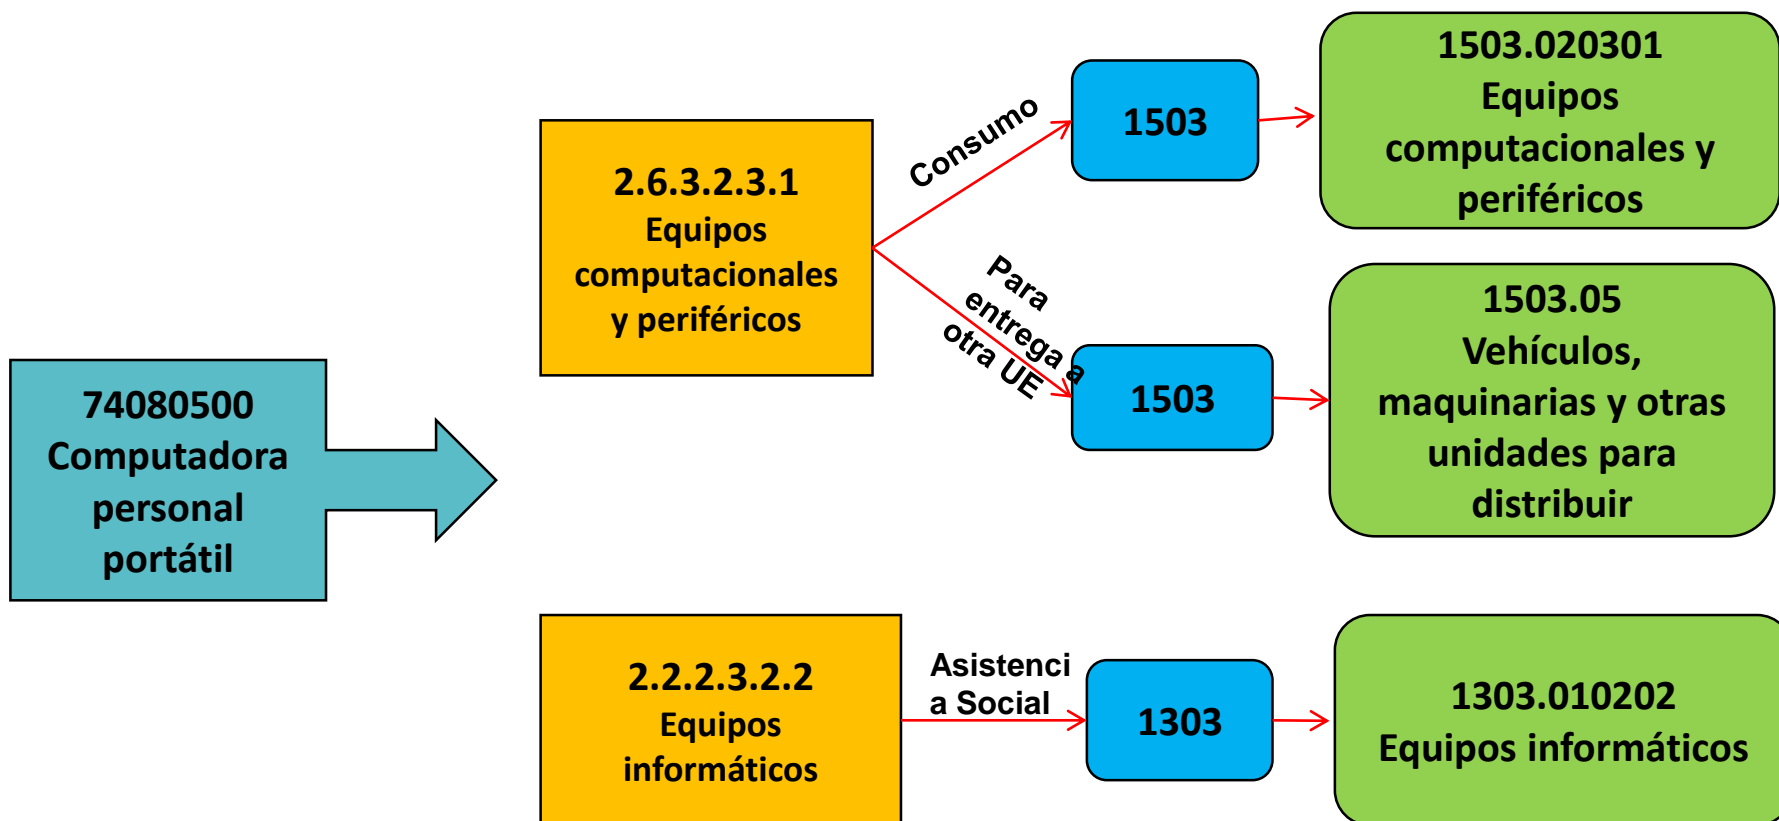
74080500 Computadora personal portátil

2.6.3.2.3.1 Equipos computacionales y periféricos

Consumo

1503

1503.020301 Equipos computacionales y periféricos

Para entrega a otra UE

1503

1503.05 Vehículos, maquinarias y otras unidades para distribuir

2.2.2.3.2.2 Equipos informáticos

Asistencia Social

1303

1303.010202 Equipos informáticos